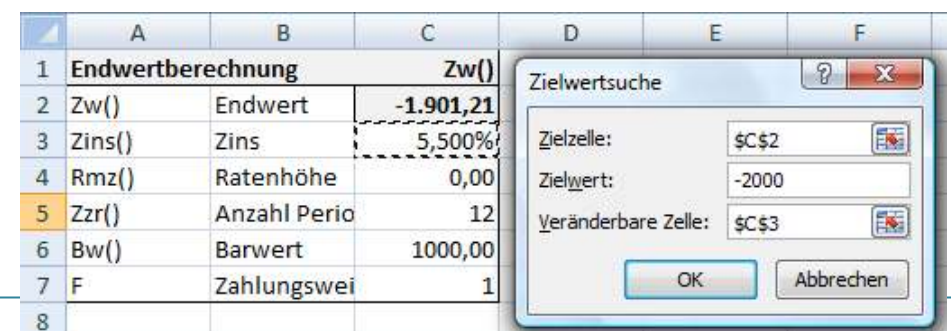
| | A | B | C | D | E | F |
|---|---|---|---|---|---|---|
| 1 | Endwertberechnung | | Zw() | | | |
| 2 | Zw() | Endwert | -1.901,21 | | | |
| 3 | Zins() | Zins | 5,500% | | | |
| 4 | Rmz() | Ratenhöhe | 0,00 | | | |
| 5 | Zzr() | Anzahl Perio | 12 | | | |
| 6 | Bw() | Barwert | 1000,00 | | | |
| 7 | F | Zahlungswei | 1 | | | |
| 8 | | | | | | |

Zielwertsuche

?

Zielzelle: $C$2

Zielwert: -2000

Veränderbare Zelle: $C$3

OK

Abbrechen